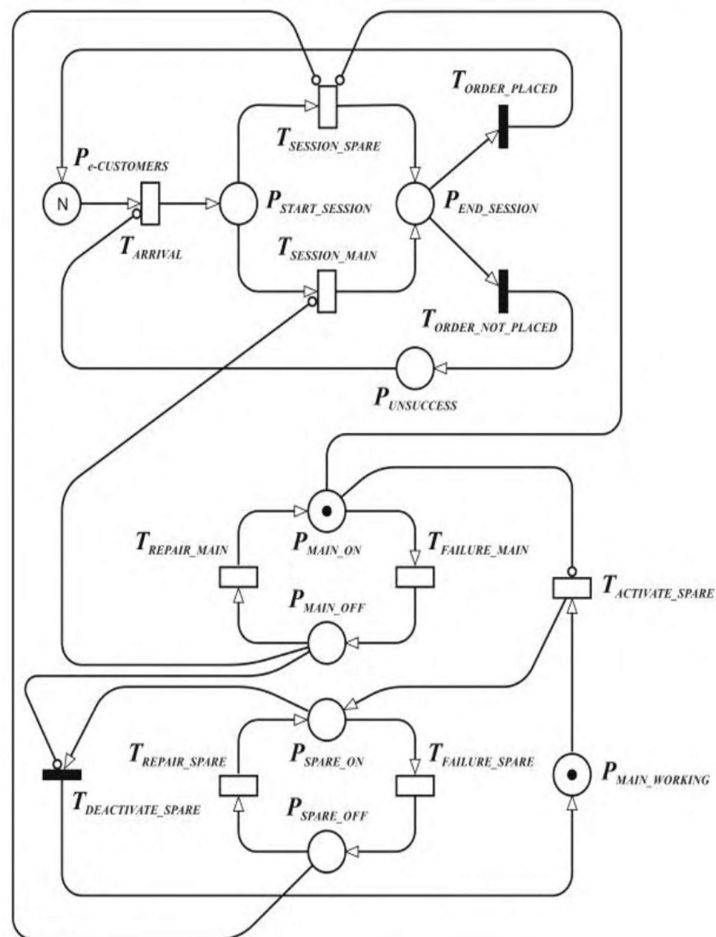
$T_{ORDER\_PLACED}$

$P_{e\text{-}CUSTOMERS}$

$T_{SESSION\_SPARE}$

N

$P_{START\_SESSION}$

$P_{END\_SESSION}$

$T_{ARRIVAL}$

$T_{SESSION\_MAIN}$

$T_{ORDER\_NOT\_PLACED}$

$P_{UNSUCCESS}$

$T_{REPAIR\_MAIN}$

$P_{MAIN\_ON}$

$T_{FAILURE\_MAIN}$

$T_{ACTIVATE\_SPARE}$

$P_{MAIN\_OFF}$

$T_{REPAIR\_SPARE}$

$P_{SPARE\_ON}$

$T_{FAILURE\_SPARE}$

$P_{MAIN\_WORKING}$

$T_{DEACTIVATE\_SPARE}$

$P_{SPARE\_OFF}$